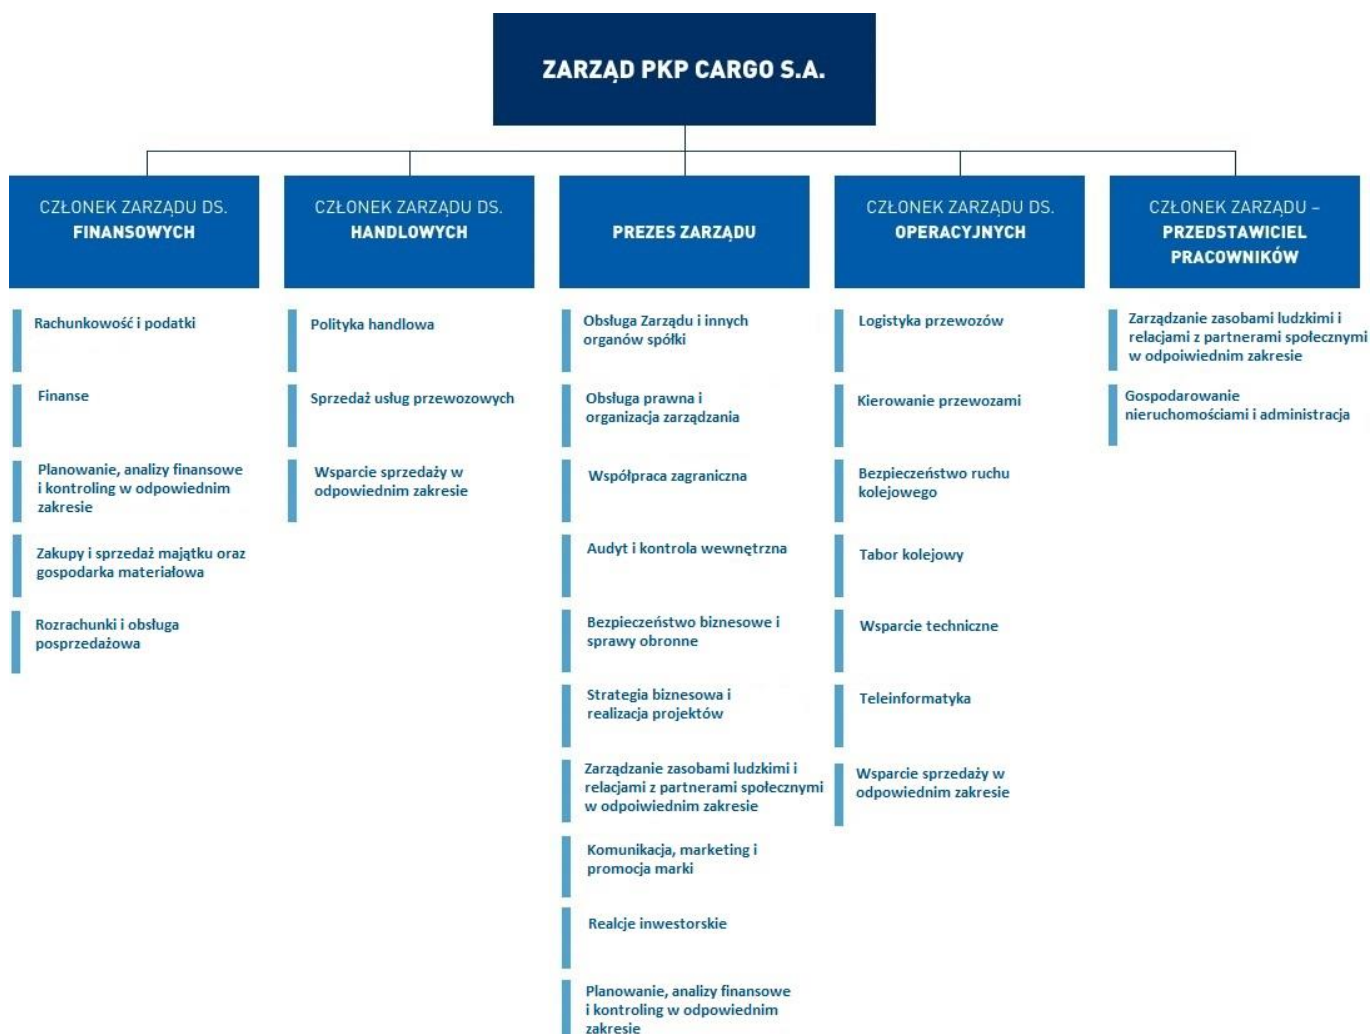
ZARZĄD PKP CARGO S.A.

CZŁONEK ZARZĄDU DS. FINANSOWYCH

Rachunkowość i podatki

Finanse

Planowanie, analizy finansowe i kontroling w odpowiednim zakresie

Zakupy i sprzedaż majątku oraz gospodarka materiałowa

Rozrachunki i obsługa posprzedażowa

CZŁONEK ZARZĄDU DS. HANDLOWYCH

Polityka handlowa

Sprzedaż usług przewozowych

Wsparcie sprzedaży w odpowiednim zakresie

PREZES ZARZĄDU

Obsługa Zarządu i innych organów spółki

Obsługa prawna i organizacja zarządzania

Współpraca zagraniczna

Audyt i kontrola wewnętrzna

Bezpieczeństwo biznesowe i sprawy obronne

Strategia biznesowa i realizacja projektów

Zarządzanie zasobami ludzkimi i relacjami z partnerami społecznymi w odpowiednim zakresie

Komunikacja, marketing i promocja marki

Realcje inwestorskie

Planowanie, analizy finansowe i kontroling w odpowiednim zakresie

CZŁONEK ZARZĄDU DS. OPERACYJNYCH

Logistyka przewozów

Kierowanie przewozami

Bezpieczeństwo ruchu kolejowego

Tabor kolejowy

Wsparcie techniczne

Teleinformatyka

Wsparcie sprzedaży w odpowiednim zakresie

CZŁONEK ZARZĄDU – PRZEDSTAWICIEL PRACOWNIKÓW

Zarządzanie zasobami ludzkimi i relacjami z partnerami społecznymi w odpoiwiednim zakresie

Gospodarowanie nieruchomościami i administracja